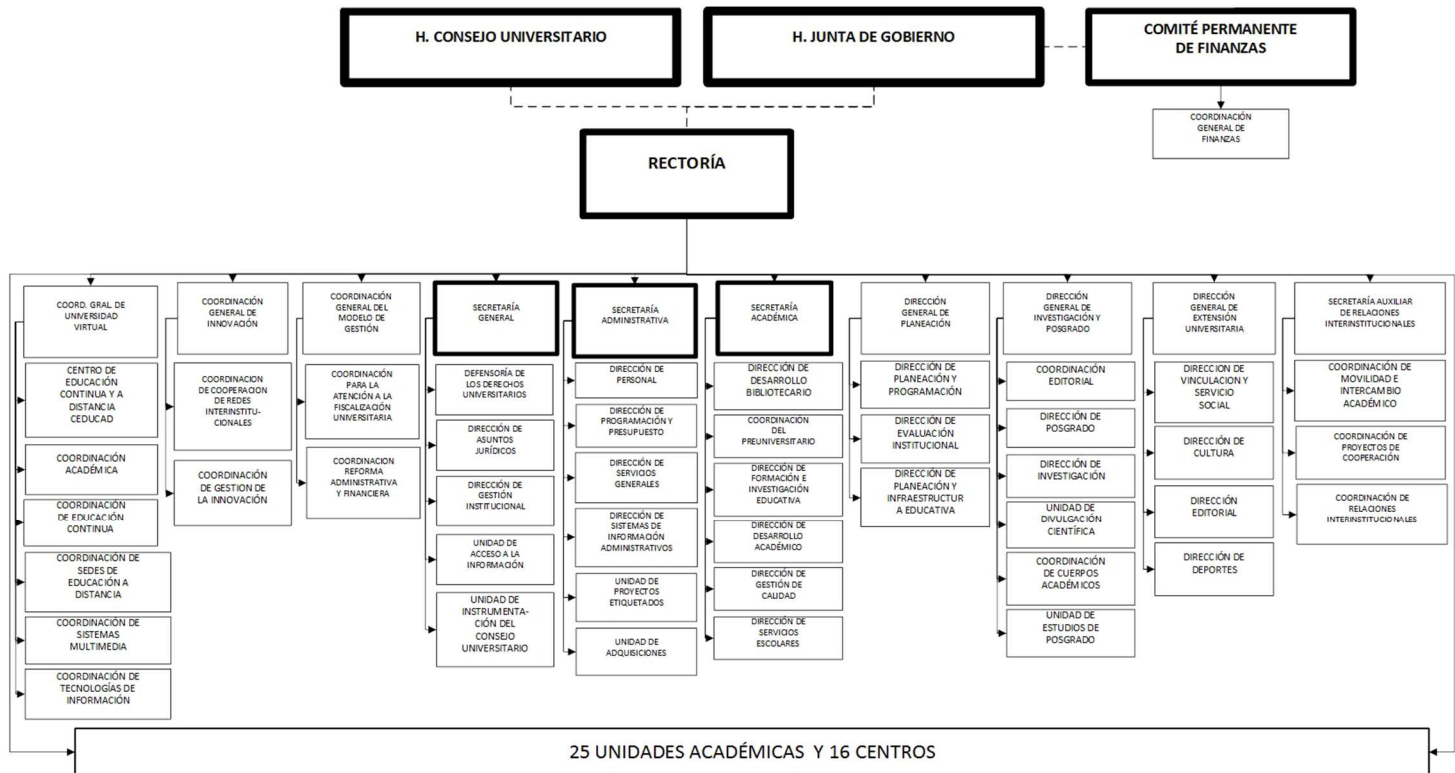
H. CONSEJO UNIVERSITARIO

H. JUNTA DE GOBIERNO

COMITÉ PERMANENTE DE FINANZAS

COORDINACIÓN GENERAL DE FINANZAS

RECTORÍA

COORD. GRAL DE UNIVERSIDAD VIRTUAL

CENTRO DE EDUCACIÓN CONTINUA Y A DISTANCIA CEDUCAD

COORDINACIÓN ACADÉMICA

COORDINACIÓN DE EDUCACIÓN CONTINUA

COORDINACIÓN DE SEDES DE EDUCACIÓN A DISTANCIA

COORDINACIÓN DE SISTEMAS MULTIMEDIA

COORDINACIÓN DE TECNOLOGÍAS DE INFORMACIÓN

COORDINACIÓN GENERAL DE INNOVACIÓN

COORDINACION DE COOPERACION DE REDES INTERINSTITUCIONALES

COORDINACIÓN DE GESTION DE LA INNOVACIÓN

COORDINACIÓN GENERAL DEL MODELO DE GESTIÓN

COORDINACIÓN PARA LA ATENCIÓN A LA FISCALIZACIÓN UNIVERSITARIA

COORDINACION REFORMA ADMINISTRATIVA Y FINANCIERA

SECRETARÍA GENERAL

DEFENSORÍA DE LOS DERECHOS UNIVERSITARIOS

DIRECCIÓN DE ASUNTOS JURÍDICOS

DIRECCIÓN DE GESTIÓN INSTITUCIONAL

UNIDAD DE ACCESO A LA INFORMACIÓN

UNIDAD DE INSTRUMENTACIÓN DEL CONSEJO UNIVERSITARIO

SECRETARÍA ADMINISTRATIVA

DIRECCIÓN DE PERSONAL

DIRECCIÓN DE PROGRAMACIÓN Y PRESUPUESTO

DIRECCIÓN DE SERVICIOS GENERALES

DIRECCIÓN DE SISTEMAS DE INFORMACIÓN ADMINISTRATIVOS

UNIDAD DE PROYECTOS ETIQUETADOS

UNIDAD DE ADQUISICIONES

SECRETARÍA ACADÉMICA

DIRECCIÓN DE DESARROLLO BIBLIOTECARIO

COORDINACIÓN DEL PREUNIVERSITARIO

DIRECCIÓN DE FORMACIÓN E INVESTIGACIÓN EDUCATIVA

DIRECCIÓN DE DESARROLLO ACADÉMICO

DIRECCIÓN DE GESTIÓN DE CALIDAD

DIRECCIÓN DE SERVICIOS ESCOLARES

DIRECCIÓN GENERAL DE PLANEACIÓN

DIRECCIÓN DE PLANEACIÓN Y PROGRAMACIÓN

DIRECCIÓN DE EVALUACIÓN INSTITUCIONAL

DIRECCIÓN DE PLANEACIÓN Y INFRAESTRUCTURA EDUCATIVA

DIRECCIÓN GENERAL DE INVESTIGACIÓN Y POSGRADO

COORDINACIÓN EDITORIAL

DIRECCIÓN DE POSGRADO

DIRECCIÓN DE INVESTIGACIÓN

UNIDAD DE DIVULGACIÓN CIENTÍFICA

COORDINACIÓN DE CUERPOS ACADÉMICOS

UNIDAD DE ESTUDIOS DE POSGRADO

DIRECCIÓN GENERAL DE EXTENSIÓN UNIVERSITARIA

DIRECCION DE VINCULACION Y SERVICIO SOCIAL

DIRECCIÓN DE CULTURA

DIRECCIÓN EDITORIAL

DIRECCIÓN DE DEPORTES

SECRETARÍA AUXILIAR DE RELACIONES INTERINSTITUCIONALES

COORDINACIÓN DE MOVILIDAD E INTERCAMBIO ACADÉMICO

COORDINACIÓN DE PROYECTOS DE COOPERACIÓN

COORDINACIÓN DE RELACIONES INTERINSTITUCIONALES

25 UNIDADES ACADÉMICAS Y 16 CENTROS